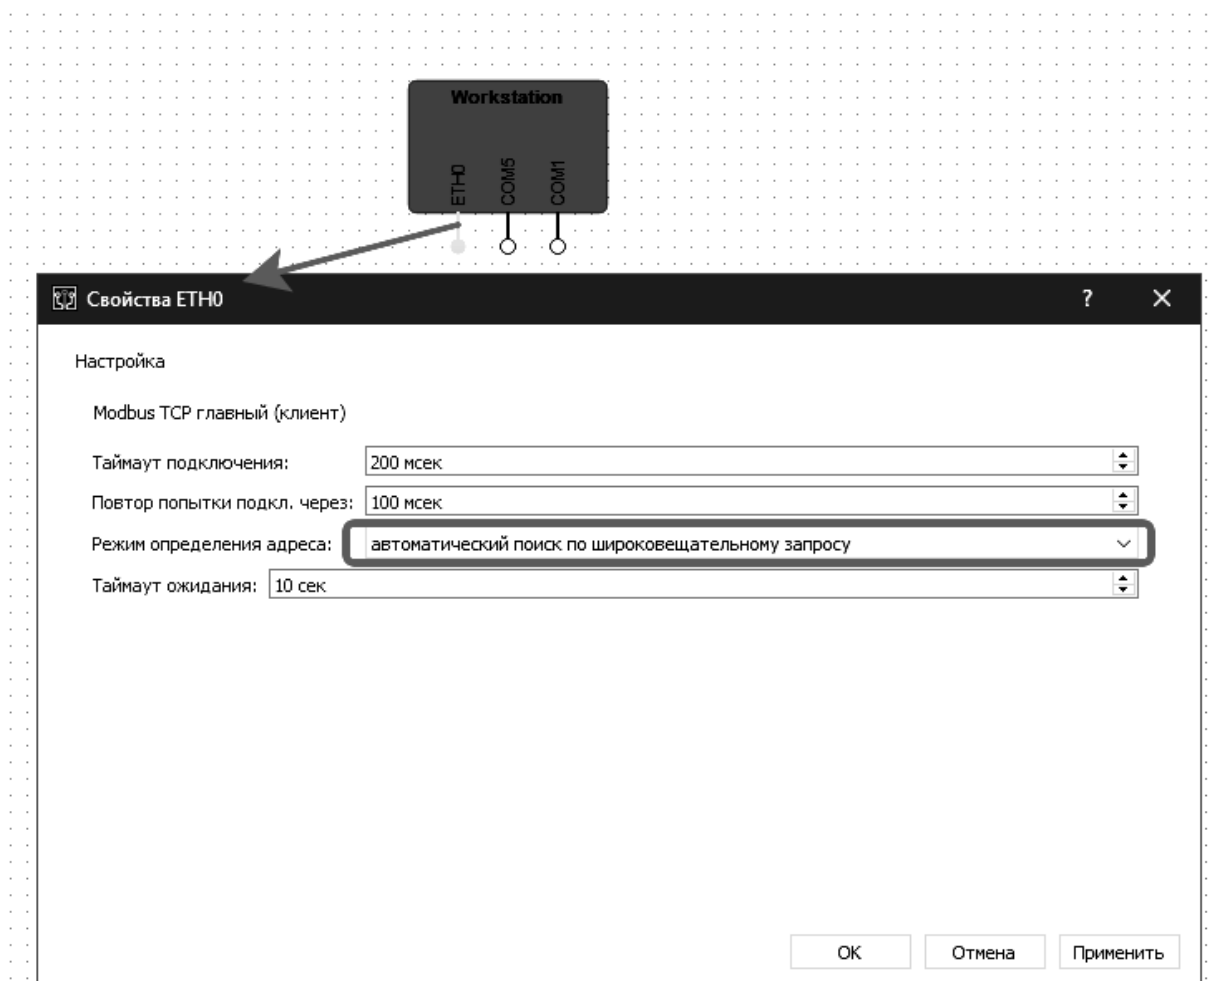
Workstation

ETH0 COM5 COM1

Свойства ETH0

?

✕

Настройка

Modbus TCP главный (клиент)

Таймаут подключения: 200 мсек

Повтор попытки подкл. через: 100 мсек

Режим определения адреса: автоматический поиск по широковещательному запросу

Таймаут ожидания: 10 сек

OK Отмена Применить